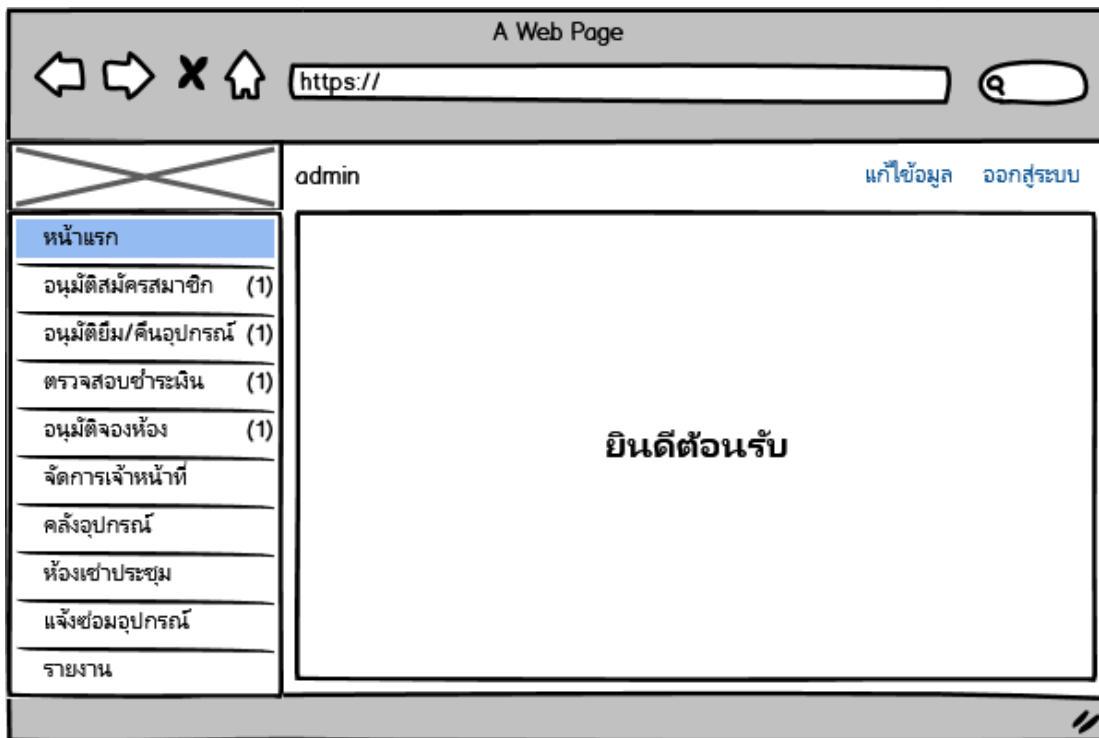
A Web Page

https://

admin

แก้ไข้อมูล ออกสู่ระบบ

หน้าแรก

อนุมัติสมัครสมาชิก (1)

อนุมัติยืม/คืนอุปกรณ์ (1)

ตรวจสอบชำระเงิน (1)

อนุมัติจองห้อง (1)

จัดการเจ้าหน้าที่

คลังอุปกรณ์

ห้องเช่าประชุม

แจ้งซ่อมอุปกรณ์

รายงาน

ยินดีต้อนรับ